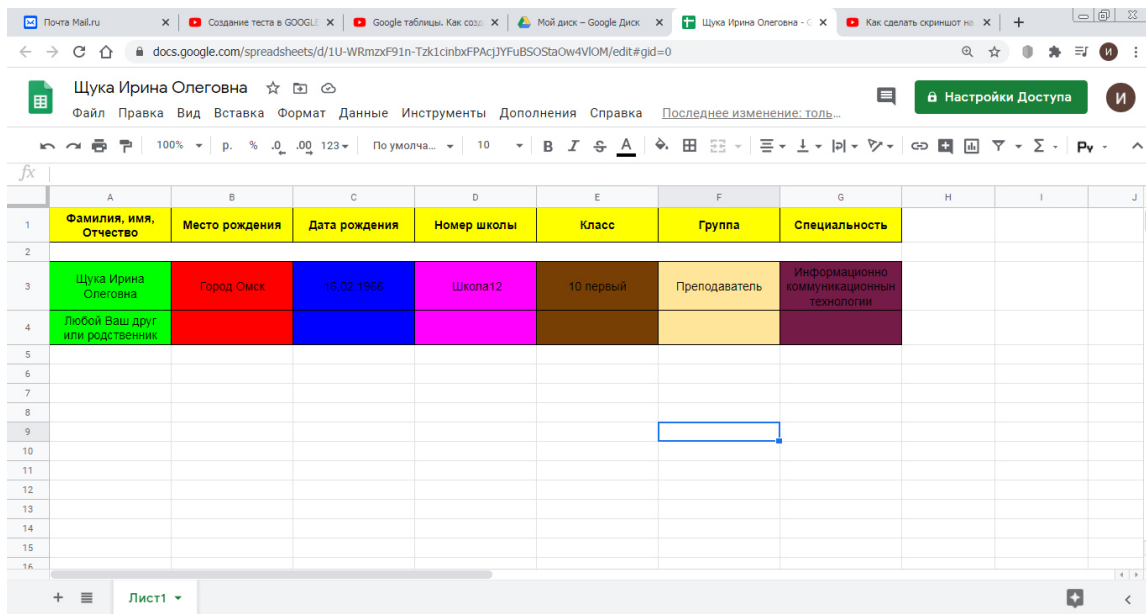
Почта Mail.ru | Создание теста в GOOGLE | Google таблицы. Как созд | Мой диск – Google Диск | Щука Ирина Олеговна - G | Как сделать скриншот на

docs.google.com/spreadsheets/d/1U-WRmzxF91n-Tzk1cinbxFPAcjJYFuBSOStaOw4VlOM/edit#gid=0

Щука Ирина Олеговна

Файл Правка Вид Вставка Формат Данные Инструменты Дополнения Справка Последнее изменение: толь...

Настройки Доступа

И

100% р. % .0 .00 123 По умолча... 10 B I S A

fx

| | A | B | C | D | E | F | G | H | I | J |
|---|---|---|---|---|---|---|---|---|---|---|
| 1 | Фамилия, имя, Отчество | Место рождения | Дата рождения | Номер школы | Класс | Группа | Специальность | | | |
| 2 | | | | | | | | | | |
| 3 | Щука Ирина Олеговна | Город Омск | 15.02.1966 | Школа12 | 10 первый | Преподаватель | Информационно коммуникационнын технологии | | | |
| 4 | Любой Ваш друг или родственник | | | | | | | | | |
| 5 | | | | | | | | | | |
| 6 | | | | | | | | | | |
| 7 | | | | | | | | | | |
| 8 | | | | | | | | | | |
| 9 | | | | | | | | | | |
| 10 | | | | | | | | | | |
| 11 | | | | | | | | | | |
| 12 | | | | | | | | | | |
| 13 | | | | | | | | | | |
| 14 | | | | | | | | | | |
| 15 | | | | | | | | | | |
| 16 | | | | | | | | | | |

+ Лист1